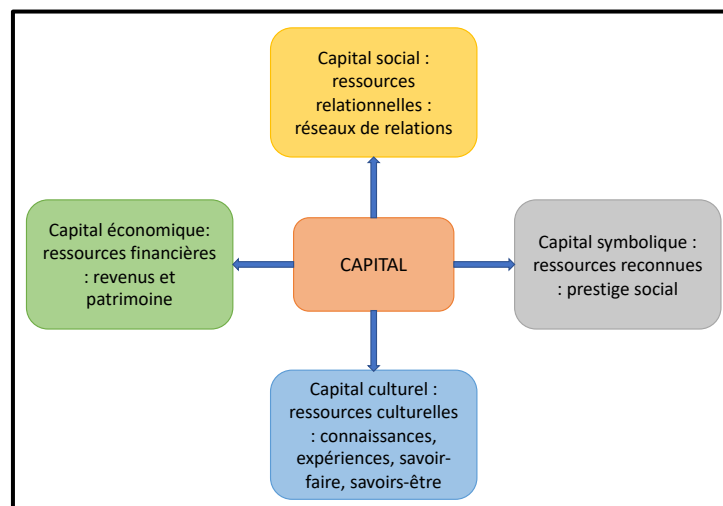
Capital social : ressources relationnelles : réseaux de relations

Capital économique: ressources financières : revenus et patrimoine

CAPITAL

Capital symbolique : ressources reconnues : prestige social

Capital culturel : ressources culturelles : connaissances, expériences, savoir-faire, savoirs-être